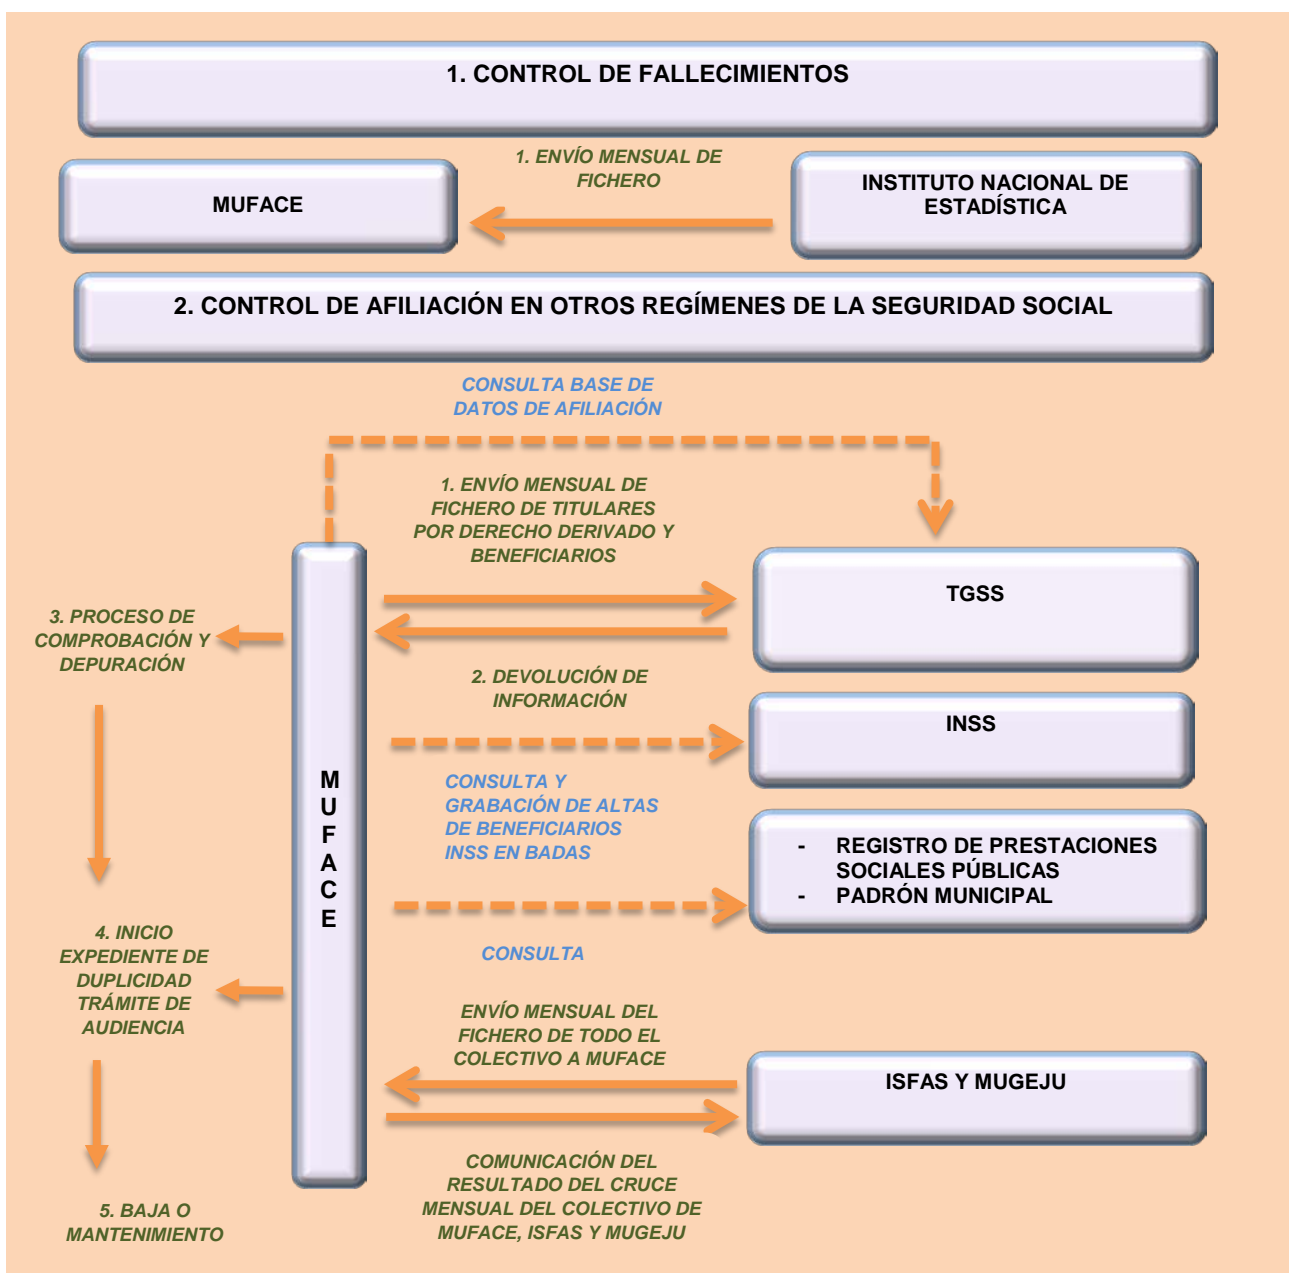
1. CONTROL DE FALLECIMIENTOS

MUFACE

1. ENVÍO MENSUAL DE FICHERO

INSTITUTO NACIONAL DE ESTADÍSTICA

2. CONTROL DE AFILIACIÓN EN OTROS REGÍMENES DE LA SEGURIDAD SOCIAL

CONSULTA BASE DE DATOS DE AFILIACIÓN

1. ENVÍO MENSUAL DE FICHERO DE TITULARES POR DERECHO DERIVADO Y BENEFICIARIOS

TGSS

3. PROCESO DE COMPROBACIÓN Y DEPURACIÓN

2. DEVOLUCIÓN DE INFORMACIÓN

INSS

M
U
F
A
C
E

CONSULTA Y GRABACIÓN DE ALTAS DE BENEFICIARIOS INSS EN BADAS

- REGISTRO DE PRESTACIONES SOCIALES PÚBLICAS
- PADRÓN MUNICIPAL

CONSULTA

4. INICIO EXPEDIENTE DE DUPLICIDAD TRÁMITE DE AUDIENCIA

ENVÍO MENSUAL DEL FICHERO DE TODO EL COLECTIVO A MUFACE

ISFAS Y MUGEJU

COMUNICACIÓN DEL RESULTADO DEL CRUCE MENSUAL DEL COLECTIVO DE MUFACE, ISFAS Y MUGEJU

5. BAJA O MANTENIMIENTO